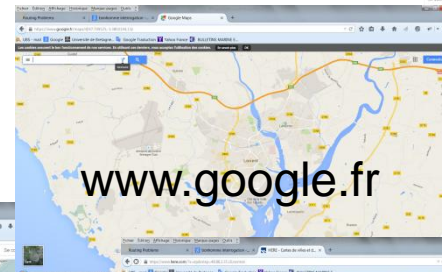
Fichier Édition Affichage Historique Marque-pages Outils ?
Routing Problems
Google Maps
UBS - mail
Google
Université de Bretagne
Google Traduction
Yahoo France
BULLETINS MARINE
www.google.fr
Fichier Édition Affichage Historique Marque-pages Outils ?
Routing Problems